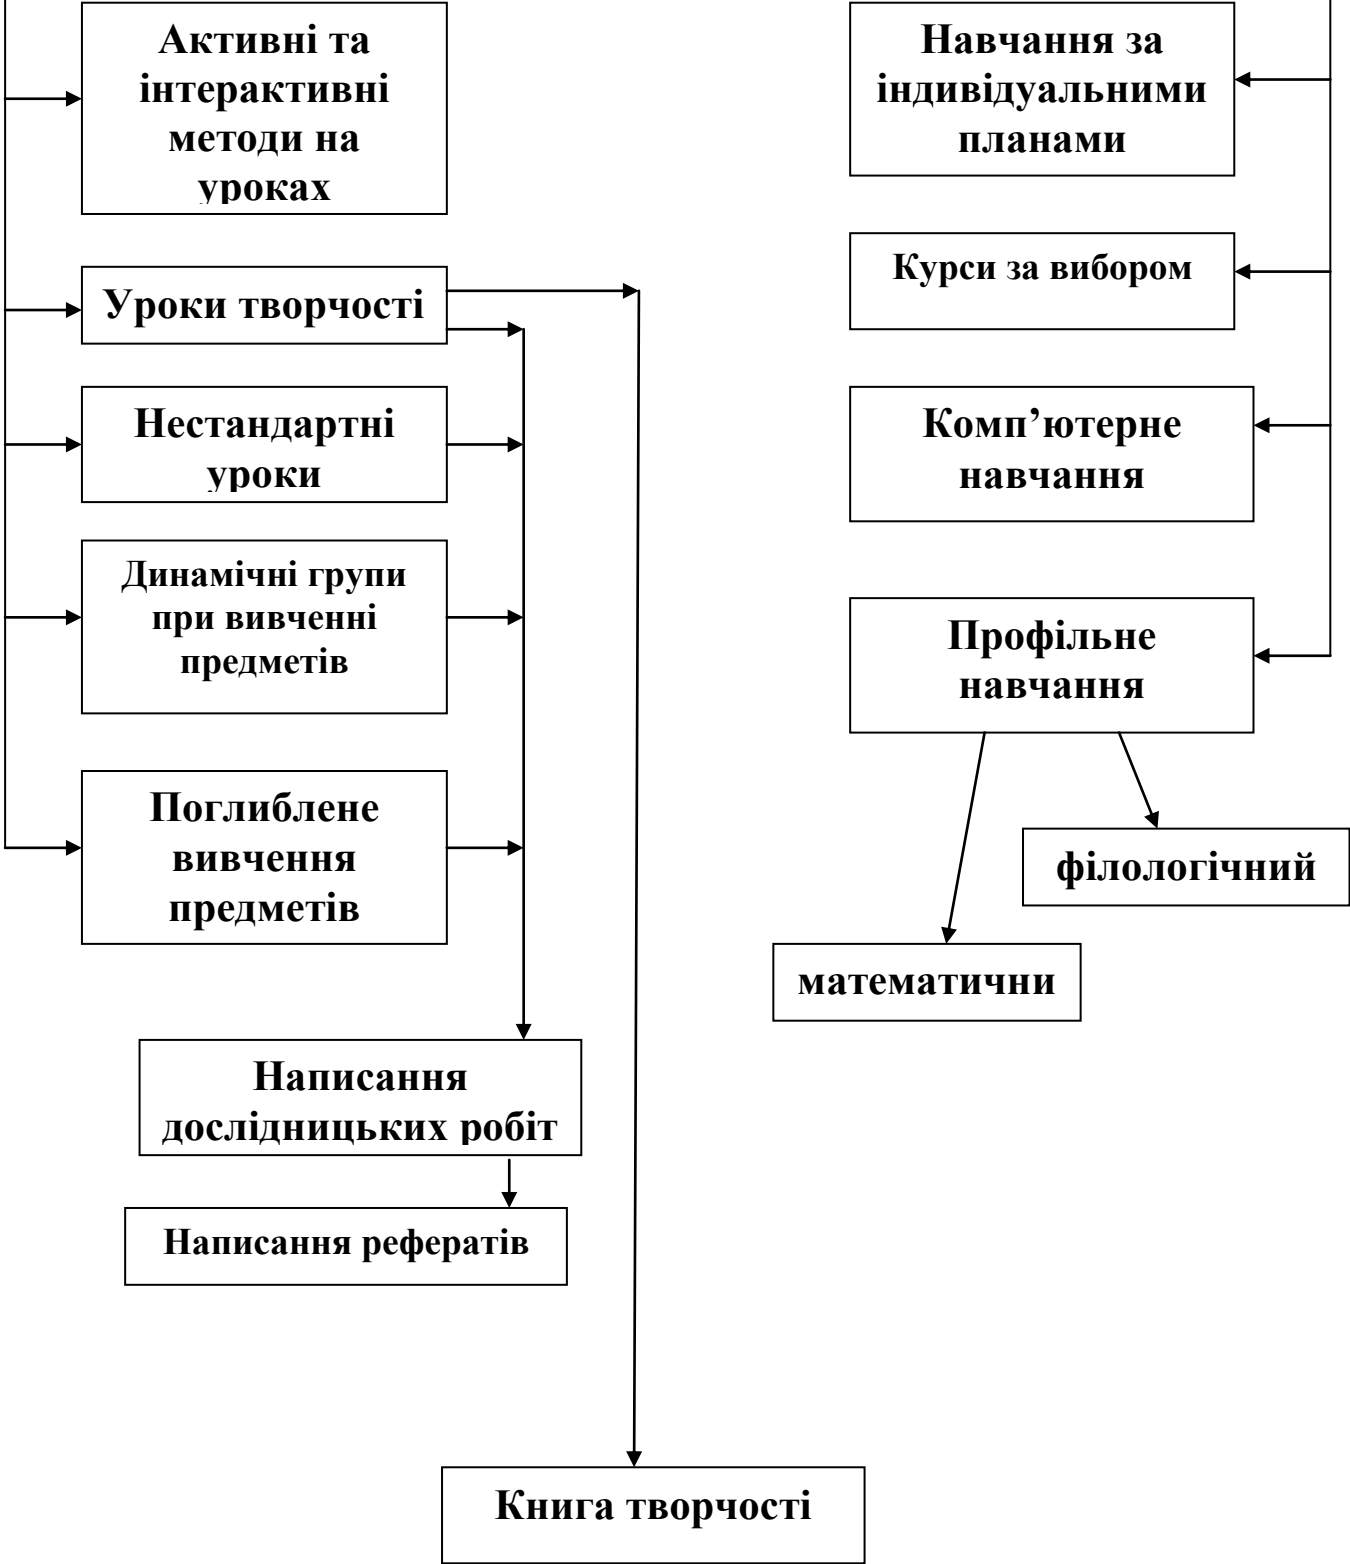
Активні та інтерактивні методи на уроках

Навчання за індивідуальними планами

Уроки творчості

Курси за вибором

Нестандартні уроки

Комп’ютерне навчання

Динамічні групи при вивченні предметів

Профільне навчання

Поглиблене вивчення предметів

філологічний

математични

Написання дослідницьких робіт

Написання рефератів

Книга творчості